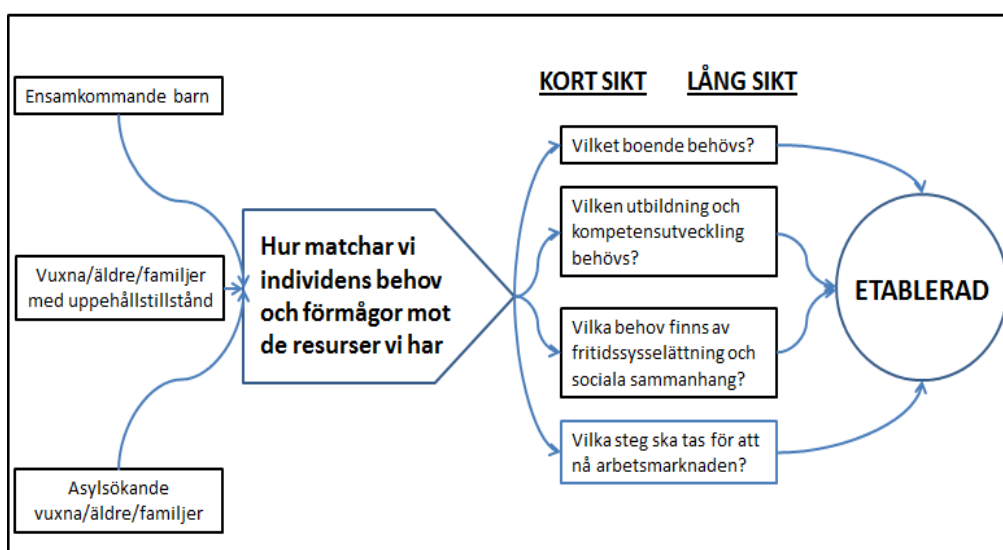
Ensamkommande barn

Vuxna/äldre/familjer med uppehållstillstånd

Asylsökande vuxna/äldre/familjer

Hur matchar vi individens behov och förmågor mot de resurser vi har

KORT SIKT

LÅNG SIKT

Vilket boende behövs?

Vilken utbildning och kompetensutveckling behövs?

Vilka behov finns av fritidssysselättning och sociala sammanhang?

Vilka steg ska tas för att nå arbetsmarknaden?

ETABLERAD